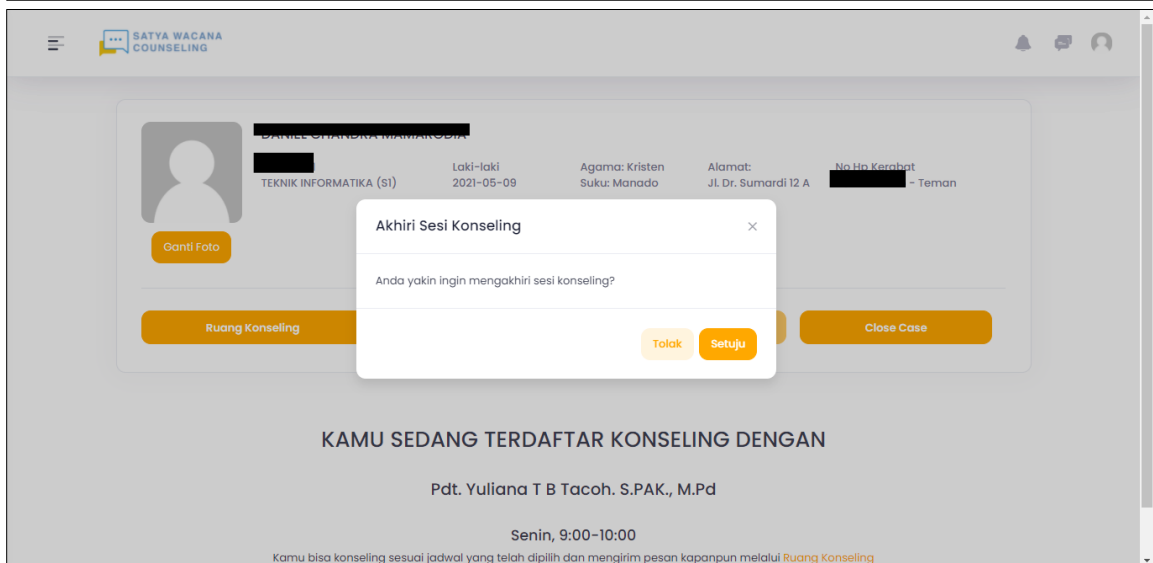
SATYA WACANA COUNSELING

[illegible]

TEKNIK INFORMATIKA (S1)

Laki-laki
2021-05-09

Agama: Kristen
Suku: Manado

Alamat:
Jl. Dr. Sumardi 12 A

No Hp Kerabat
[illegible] - Teman

Ganti Foto

Ruang Konseling

Close Case

Akhiri Sesi Konseling

×

Anda yakin ingin mengakhiri sesi konseling?

Tolak

Setuju

KAMU SEDANG TERDAFTAR KONSELING DENGAN

Pdt. Yuliana T B Tacoh. S.PAK., M.Pd

Senin, 9:00-10:00

Kamu bisa konseling sesuai jadwal yang telah dipilih dan mengirim pesan kapanpun melalui Ruang Konseling